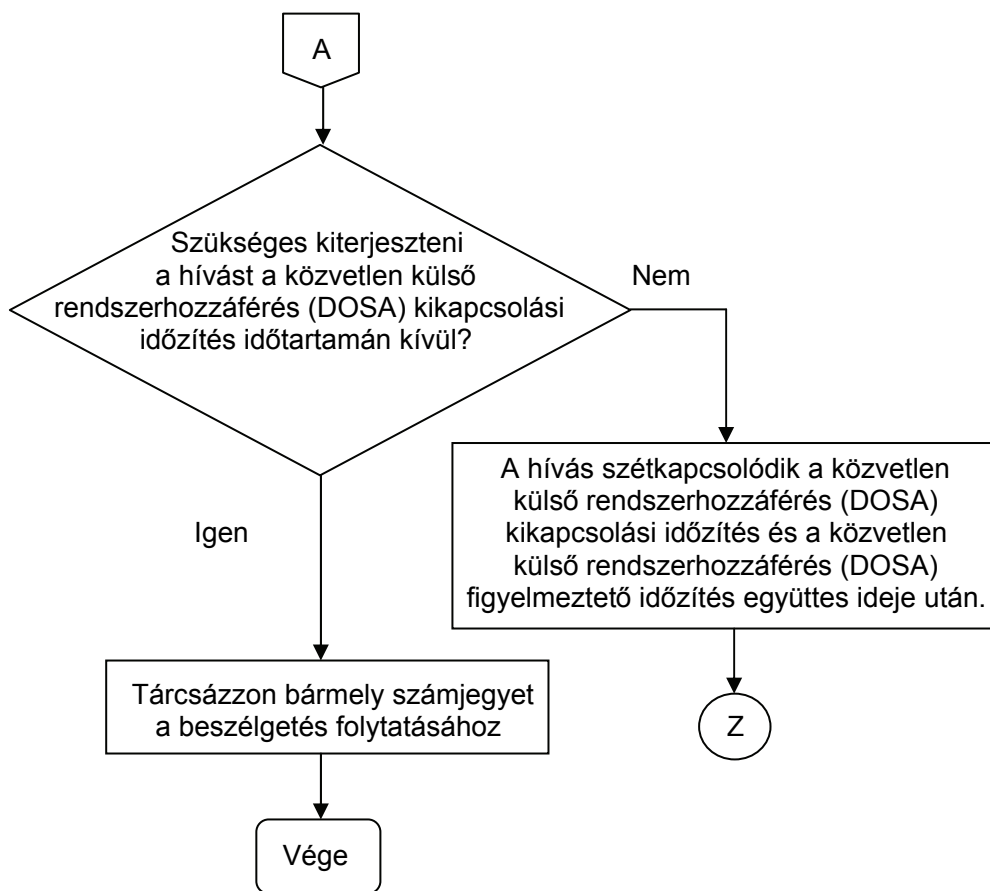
A

Szükséges kiterjeszteni a hívást a közvetlen külső rendszerhozzáférés (DOSA) kikapcsolási időzítés időtartamán kívül?

Nem

A hívás szétkapcsolódik a közvetlen külső rendszerhozzáférés (DOSA) kikapcsolási időzítés és a közvetlen külső rendszerhozzáférés (DOSA) figyelmeztető időzítés együttes ideje után.

Z

Igen

Tárcsázzon bármely számjegyet a beszélgetés folytatásához

Vége